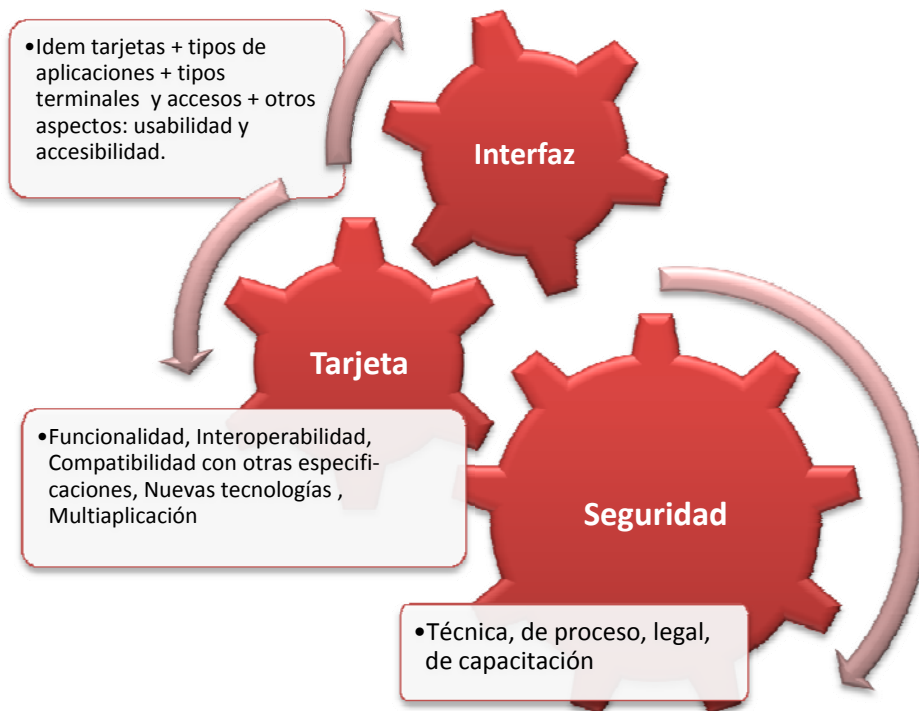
•Idem tarjetas + tipos de aplicaciones + tipos terminales y accesos + otros aspectos: usabilidad y accesibilidad.

Interfaz

Tarjeta

•Funcionalidad, Interoperabilidad, Compatibilidad con otras especificaciones, Nuevas tecnologías , Multiaplicación

Seguridad

•Técnica, de proceso, legal, de capacitación